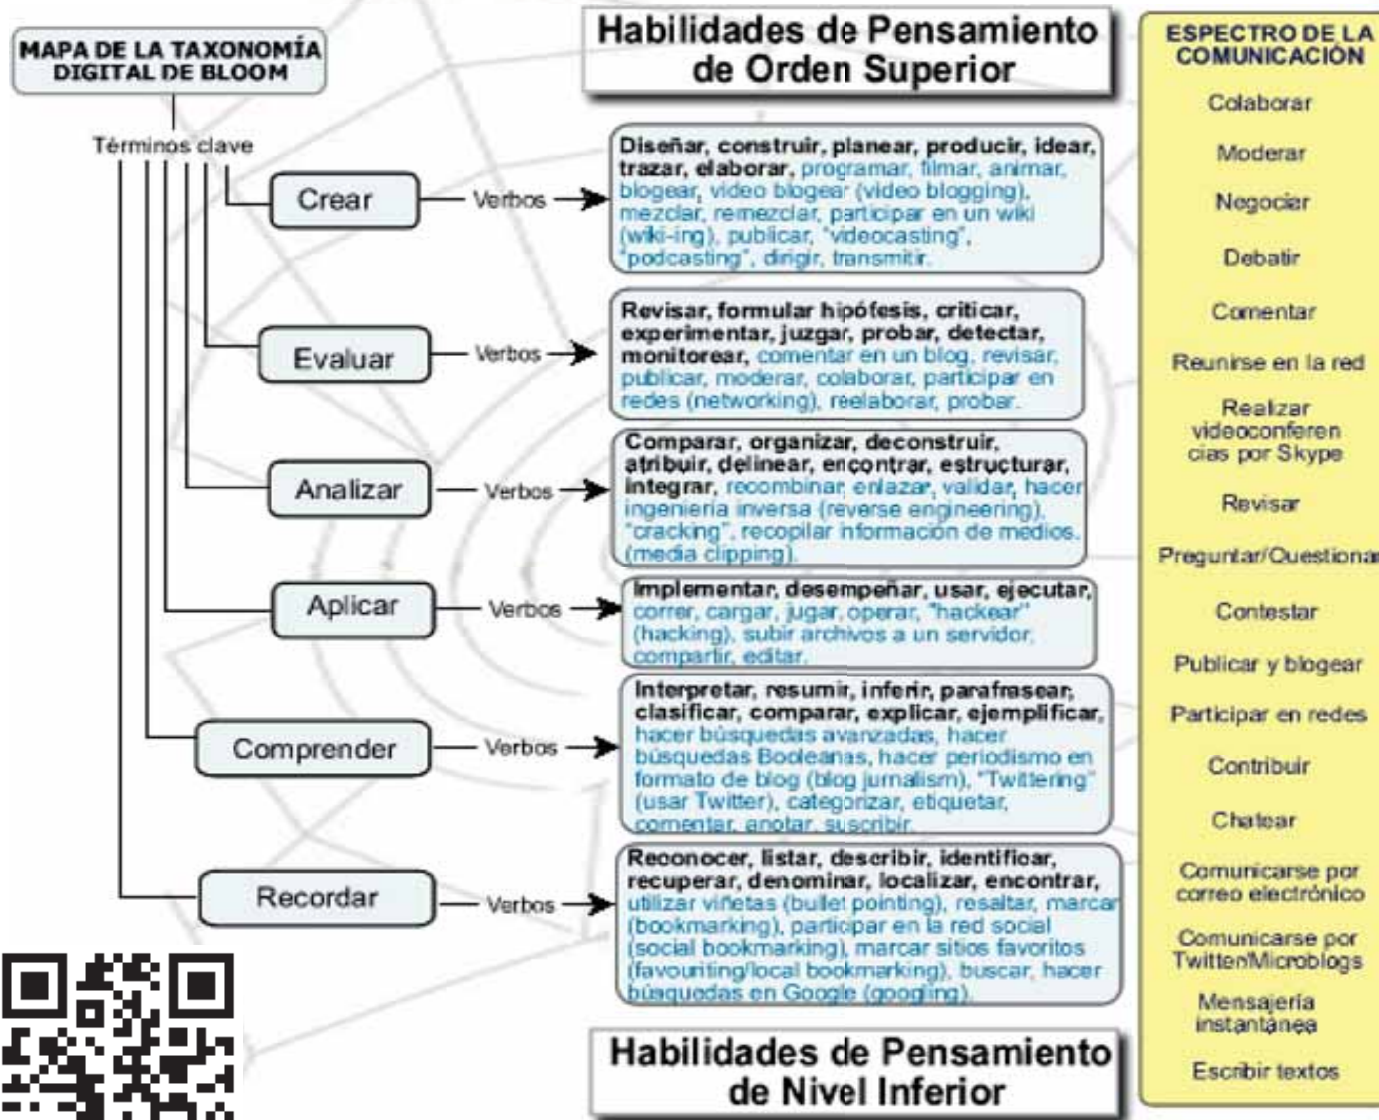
MAPA DE LA TAXONOMÍA DIGITAL DE BLOOM

Términos clave

Habilidades de Pensamiento de Orden Superior

Crear — Verbos → Diseñar, construir, planear, producir, idear, trazar, elaborar, programar, filmar, animar, blogear, video blogear (video blogging), mezclar, remezclar, participar en un wiki (wiki-ing), publicar, "videocasting", "podcasting", dirigir, transmitir.

Evaluar — Verbos → Revisar, formular hipófesis, criticar, experimentar, juzgar, probar, detectar, monitorear, comentar en un blog, revisar, publicar, moderar, colaborar, participar en redes (networking), reelaborar, probar.

Analizar — Verbos → Comparar, organizar, deconstruir, atribuir, delinear, encontrar, estructurar, integrar, recombinar, enlazar, validar, hacer ingeniería inversa (reverse engineering), "cracking", recopilar información de medios (media clipping).

Aplicar — Verbos → Implementar, desempeñar, usar, ejecutar, correr, cargar, jugar, operar, "hackear" (hacking), subir archivos a un servidor, compartir, editar.

Comprender — Verbos → Interpretar, resumir, inferir, parafrasear, clasificar, comparar, explicar, ejemplificar, hacer búsquedas avanzadas, hacer búsquedas Booleanas, hacer periodismo en formato de blog (blog jurnalism), "Twittering" (usar Twitter), categorizar, etiquetar, comentar, anotar, suscribir.

Recordar — Verbos → Reconocer, listar, describir, identificar, recuperar, denominar, localizar, encontrar, utilizar viñetas (bullet pointing), resaltar, marcar (bookmarking), participar en la red social (social bookmarking), marcar sitios favoritos (favouriting/local bookmarking), buscar, hacer búsquedas en Google (googling).

Habilidades de Pensamiento de Nivel Inferior

ESPECTRO DE LA COMUNICACIÓN
Colaborar
Moderar
Negociar
Debatir
Comentar
Reunirse en la red
Realizar videoconferencias por Skype
Revisar
Preguntar/Questionar
Contestar
Publicar y blogear
Participar en redes
Contribuir
Chatear
Comunicarse por correo electrónico
Comunicarse por Twitter/Microblogs
Mensajería instantánea
Escribir textos